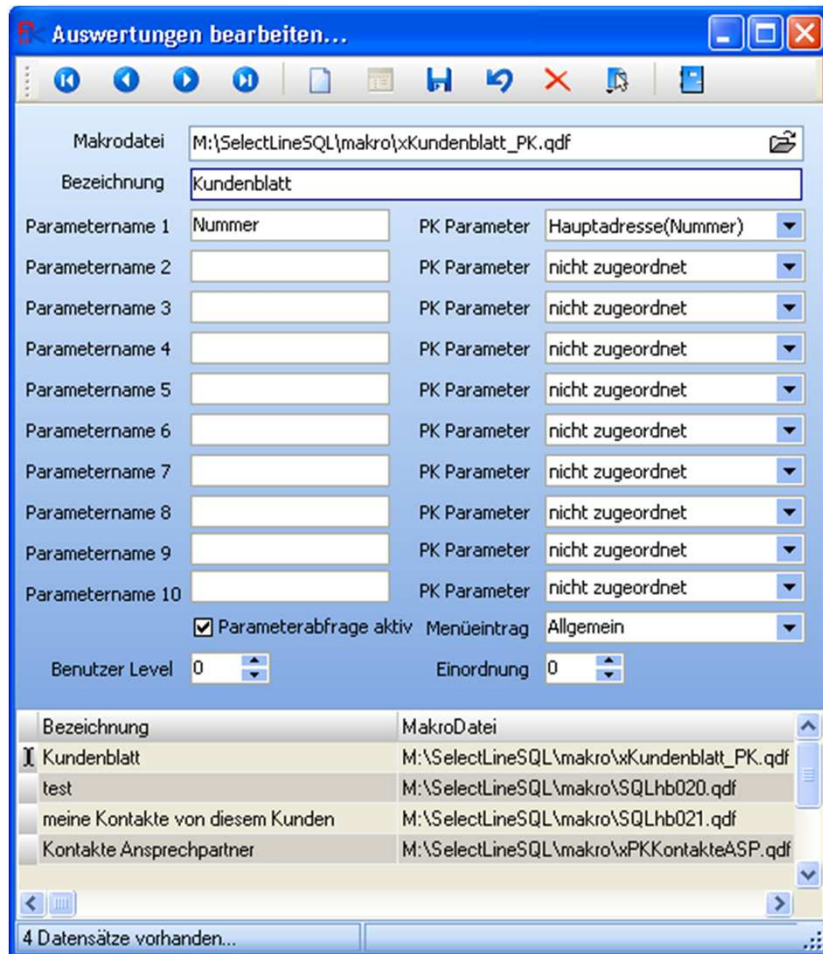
Auswertungen bearbeiten...

Makrodatei M:\SelectLineSQL\makro\xKundenblatt_PK.qdf
Bezeichnung Kundenblatt

Parametername 1 Nummer PK Parameter Hauptadresse(Nummer)
Parametername 2 PK Parameter nicht zugeordnet
Parametername 3 PK Parameter nicht zugeordnet
Parametername 4 PK Parameter nicht zugeordnet
Parametername 5 PK Parameter nicht zugeordnet
Parametername 6 PK Parameter nicht zugeordnet
Parametername 7 PK Parameter nicht zugeordnet
Parametername 8 PK Parameter nicht zugeordnet
Parametername 9 PK Parameter nicht zugeordnet
Parametername 10 PK Parameter nicht zugeordnet
Parameterabfrage aktiv Menüeintrag Allgemein
Benutzer Level 0 Einordnung 0

| Bezeichnung | MakroDatei |
|---|---|
| Kundenblatt | M:\SelectLineSQL\makro\xKundenblatt_PK.qdf |
| test | M:\SelectLineSQL\makro\SQLhb020.qdf |
| meine Kontakte von diesem Kunden | M:\SelectLineSQL\makro\SQLhb021.qdf |
| Kontakte Ansprechpartner | M:\SelectLineSQL\makro\xPKKontakteASP.qdf |

4 Datensätze vorhanden...